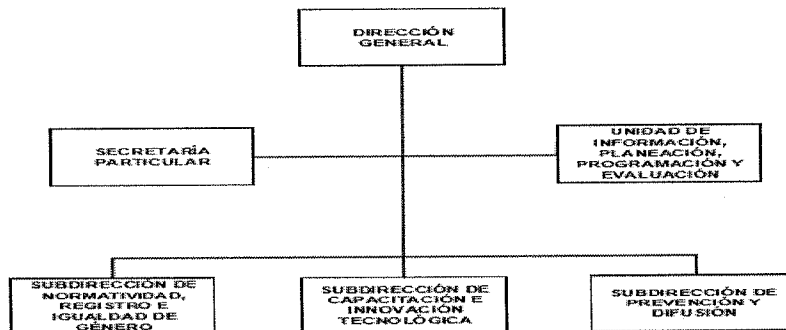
DIRECCIÓN GENERAL

SECRETARÍA PARTICULAR

UNIDAD DE INFORMACIÓN, PLANEACIÓN, PROGRAMACIÓN Y EVALUACIÓN

SUBDIRECCIÓN DE NORMATIVIDAD, REGISTRO E IGUALDAD DE GÉNERO

SUBDIRECCIÓN DE CAPACITACIÓN E INNOVACIÓN TECNOLÓGICA

SUBDIRECCIÓN DE PREVENCIÓN Y DIFUSIÓN